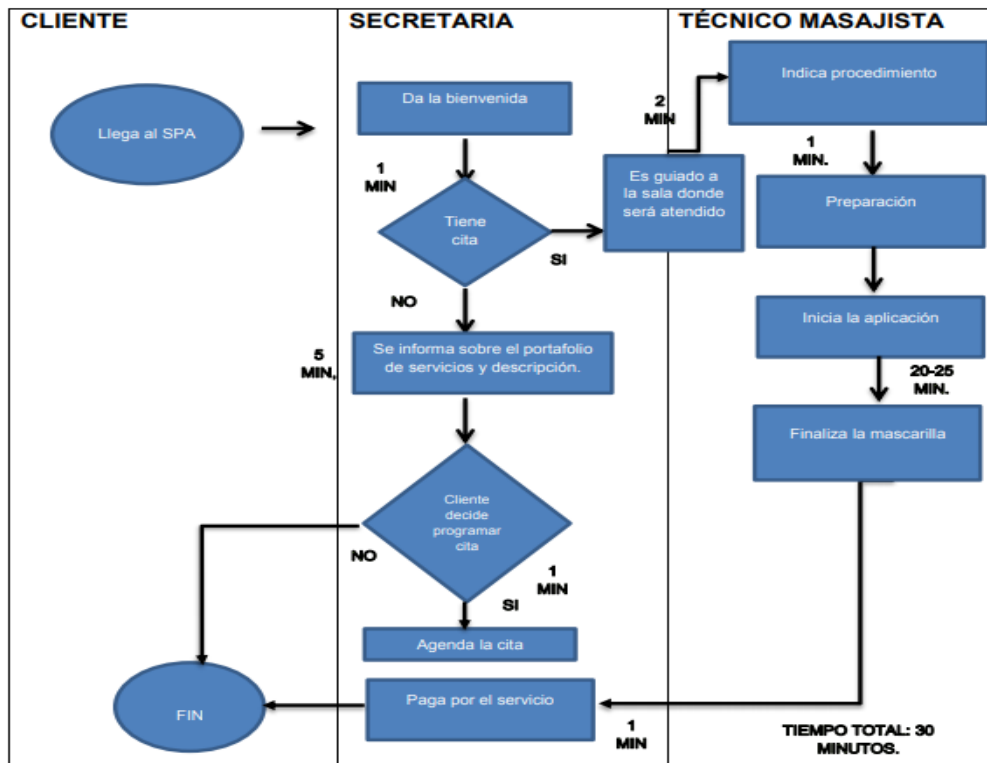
CLIENTE

SECRETARIA

TÉCNICO MASAJISTA

Llega al SPA

Da la bienvenida

1 MIN

Tiene cita

SI

NO

Es guiado a la sala donde será atendido

2 MIN

Indica procedimiento

1 MIN.

Preparación

Inicia la aplicación

20-25 MIN.

Finaliza la mascarilla

5 MIN,

Se informa sobre el portafolio de servicios y descripción.

Cliente decide programar cita

NO

1 MIN

SI

Agenda la cita

FIN

Paga por el servicio

1 MIN

TIEMPO TOTAL: 30 MINUTOS.